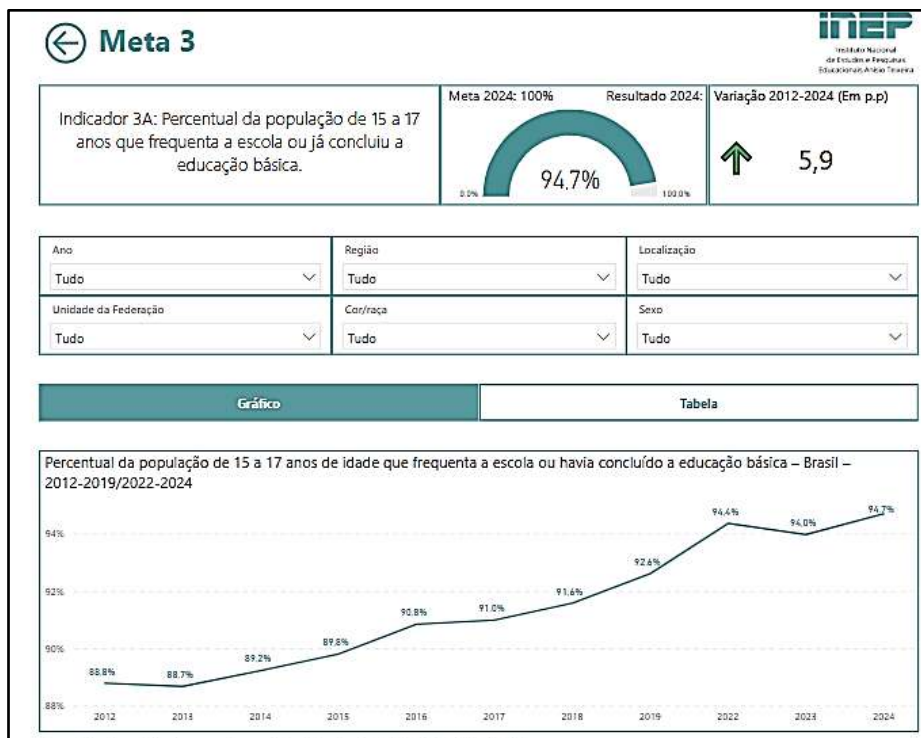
Meta 3

inep
Instituto Nacional de Estudos e Pesquisas Educacionais Anísio Teixeira

Indicador 3A: Percentual da população de 15 a 17 anos que frequenta a escola ou já concluiu a educação básica.

Meta 2024: 100%
Resultado 2024:
0.0%
94.7%
100.0%

Variação 2012-2024 (Em p.p)
5,9

| Ano | Região | Localização |
|---|---|---|
| Tudo | Tudo | Tudo |
| Unidade da Federação | Cor/raça | Sexo |
| Tudo | Tudo | Tudo |

Gráfico
Tabela

Percentual da população de 15 a 17 anos de idade que frequenta a escola ou havia concluído a educação básica – Brasil – 2012-2019/2022-2024

94%
92%
90%
88%

88.8% 88.7% 89.2% 89.8% 90.8% 91.0% 91.6% 92.6% 94.4% 94.0% 94.7%

2012 2013 2014 2015 2016 2017 2018 2019 2022 2023 2024